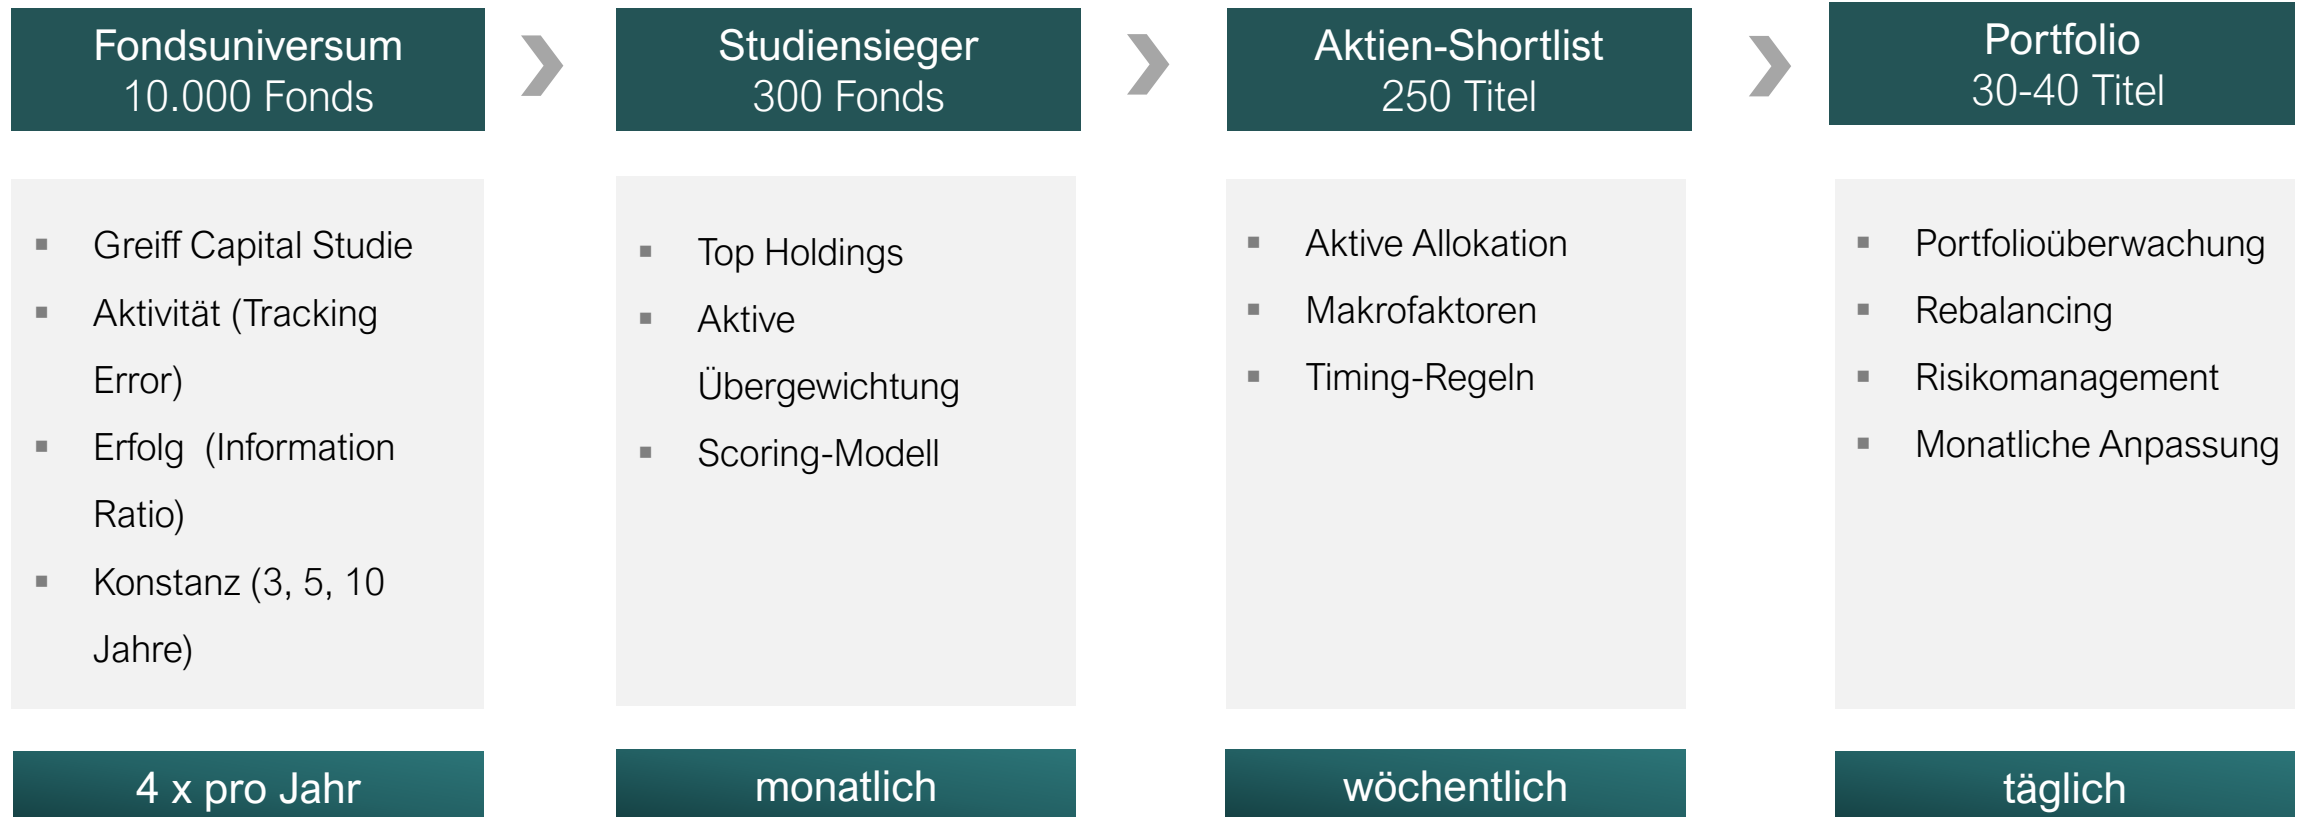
Fondsuniversum
10.000 Fonds

- Greiff Capital Studie
- Aktivität (Tracking Error)
- Erfolg (Information Ratio)
- Konstanz (3, 5, 10 Jahre)

4 x pro Jahr

Studiensieger
300 Fonds

- Top Holdings
- Aktive Übergewichtung
- Scoring-Modell

monatlich

Aktien-Shortlist
250 Titel

- Aktive Allokation
- Makrofaktoren
- Timing-Regeln

wöchentlich

Portfolio
30-40 Titel

- Portfolioüberwachung
- Rebalancing
- Risikomanagement
- Monatliche Anpassung

täglich